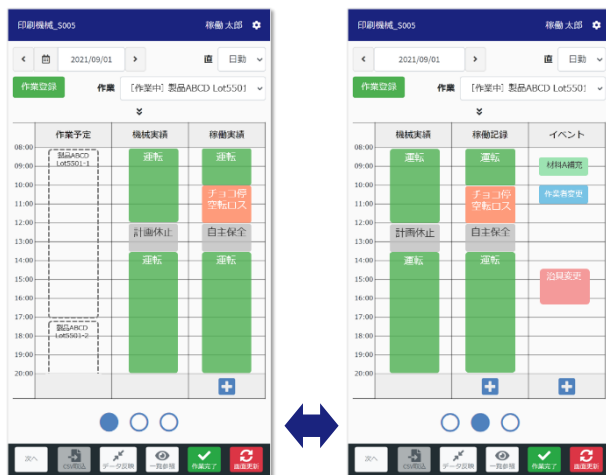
印刷機械_S005

稼働 太郎

2021/09/01

日勤

作業登録

作業

[作業中] 製品ABCD Lot5501

| | 作業予定 | 機械実績 | 稼働実績 |
|---|---|---|---|
| 08:00 | | | |
| 09:00 | 製品ABCD Lot5501-1 | 運転 | 運転 |
| 10:00 | | | |
| 11:00 | | | チョコ停 空転ロス |
| 12:00 | | | |
| 13:00 | | 計画休止 | 自主保全 |
| 14:00 | | 運転 | 運転 |
| 15:00 | | | |
| 16:00 | | | |
| 17:00 | | | |
| 18:00 | 製品ABCD Lot5501-2 | | |
| 19:00 | | | |
| 20:00 | | | |

次へ

CSV取込

データ反映

一覧参照

作業完了

画面更新

印刷機械_S005

稼働 太郎

2021/09/01

日勤

作業登録

作業

[作業中] 製品ABCD Lot5501

| | 機械実績 | 稼働記録 | イベント |
|---|---|---|---|
| 08:00 | | | |
| 09:00 | 運転 | 運転 | 材料A補充 |
| 10:00 | | | 作業者変更 |
| 11:00 | | チョコ停 空転ロス | |
| 12:00 | | | |
| 13:00 | 計画休止 | 自主保全 | |
| 14:00 | 運転 | 運転 | |
| 15:00 | | | 治具変更 |
| 16:00 | | | |
| 17:00 | | | |
| 18:00 | | | |
| 19:00 | | | |
| 20:00 | | | |

次へ

CSV取込

データ反映

一覧参照

作業完了

画面更新